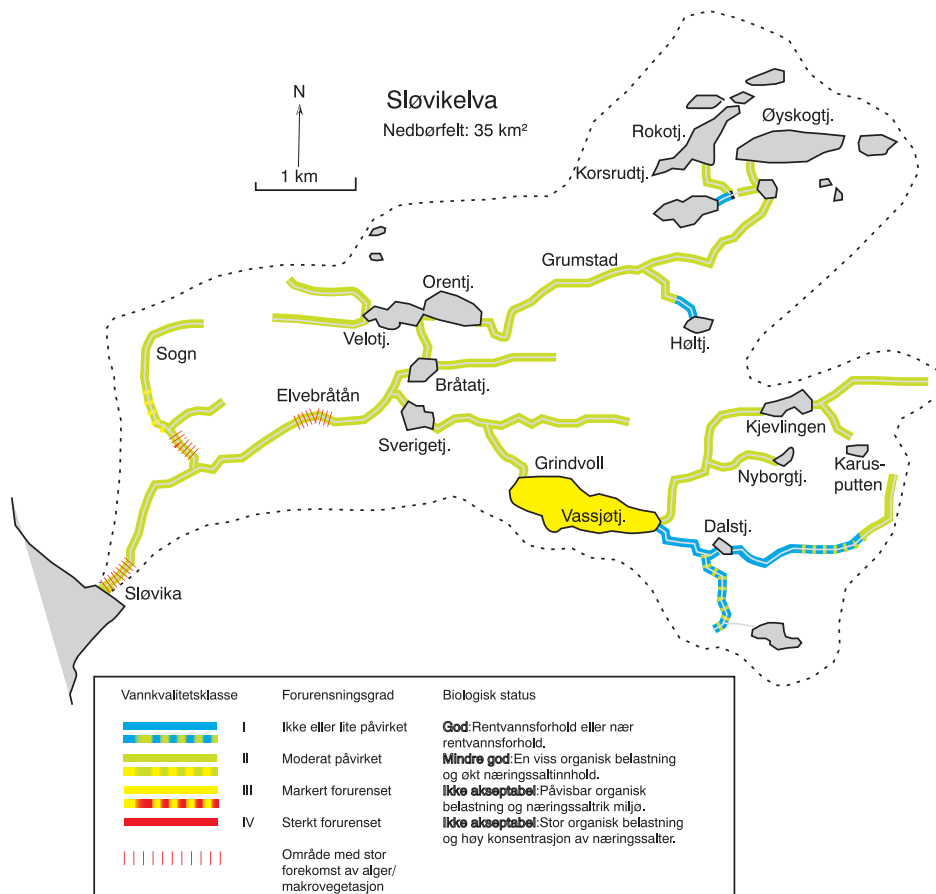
Sløvikelva
Nedbørfelt: 35 km²

N
1 km

Rokotj.
Øyskogtj.
Korsrudtj.
Grumstad
Orentj.
Velotj.
Høltj.
Sogn
Bråtatj.
Elvebråtån
Sverigetj.
Kjevlingen
Grindvoll
Nyborgtj.
Karusputten
Vassjøtj.
Dalstj.
Sløvika

| Vannkvalitetsklasse | | Forurensningsgrad | Biologisk status |
|---|---|---|---|
| | I | Ikke eller lite påvirket | God:Rentvannsforhold eller nær rentvannsforhold. |
| | II | Moderat påvirket | Mindre god:En viss organisk belastning og økt næringssaltinnhold. |
| | III | Markert forurenset | Ikke akseptabel:Påvisbar organisk belastning og næringssaltrik miljø. |
| | IV | Sterkt forurenset | Ikke akseptabel:Stor organisk belastning og høy konsentrasjon av næringssalter. |
| | | Område med stor forekomst av alger/ makrovegetasjon | |